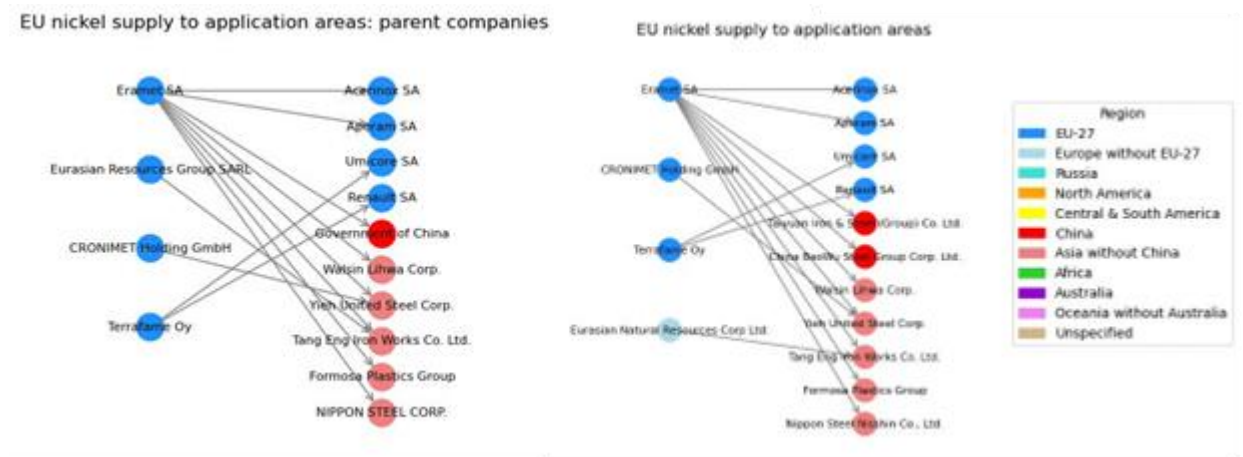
EU nickel supply to application areas: parent companies

Eramet SA
Eurasian Resources Group SARL
CRONIMET Holding GmbH
Terrafame Oy

Acerinox SA
Aperam SA
Umicore SA
Renault SA
Government of China
Walsin Lihwa Corp.
Yieh United Steel Corp.
Tang Eng Iron Works Co. Ltd.
Formosa Plastics Group
NIPPON STEEL CORP.

EU nickel supply to application areas

Eramet SA
CRONIMET Holding GmbH
Terrafame Oy
Eurasian Natural Resources Corp Ltd.

Acerinox SA
Aperam SA
Umicore SA
Renault SA
Taiyuan Iron & Steel (Group) Co. Ltd.
China Baowu Steel Group Corp. Ltd.
Walsin Lihwa Corp.
Yieh United Steel Corp.
Tang Eng Iron Works Co. Ltd.
Formosa Plastics Group
Nippon Steel Nisshin Co., Ltd.

Region
EU-27
Europe without EU-27
Russia
North America
Central & South America
China
Asia without China
Africa
Australia
Oceania without Australia
Unspecified